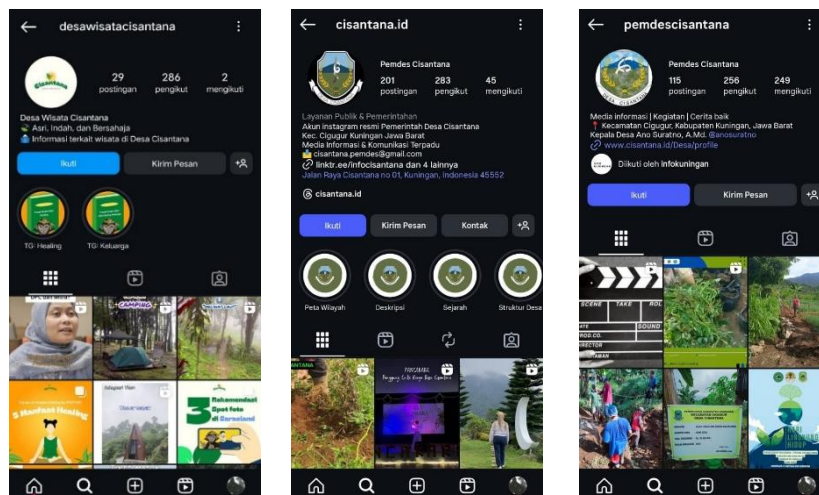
desawisatacisantana

29 postingan
286 pengikut
2 mengikuti

Desa Wisata Cisantana
🌿 Asri, Indah, dan Bersahaja
Informasi terkait wisata di Desa Cisantana

Ikuti
Kirim Pesan

TG: Healing
TG: Keluarga

CAMPING

5 Manfaat Healing

3 Rekomendasi Spot foto di Sarosland

cisantana.id

Pemdes Cisantana
201 postingan
283 pengikut
45 mengikuti

Layanan Publik & Pemerintahan
Akun instagram resmi Pemerintah Desa Cisantana
Kec. Cigugur Kuningan Jawa Barat
Media Informasi & Komunikasi Terpadu
cisantana.pemdes@gmail.com
linktr.ee/infocisantana dan 4 lainnya
Jalan Raya Cisantana no 01, Kuningan, Indonesia 45552

cisantana.id

Ikuti
Kirim Pesan
Kontak

Peta Wilayah
Deskripsi
Sejarah
Struktur Desa

PANCAMAKA

pemdescisantana

Pemdes Cisantana
115 postingan
256 pengikut
249 mengikuti

Media informasi | Kegiatan | Cerita baik
📍 Kecamatan Cigugur, Kabupaten Kuningan, Jawa Barat
Kepala Desa Ano Suratno, A.Md. @anosuratno
www.cisantana.id/Desa/profile

Diikuti oleh infokuningan

Ikuti
Kirim Pesan

SCENE TAKE ROLL
SOUND